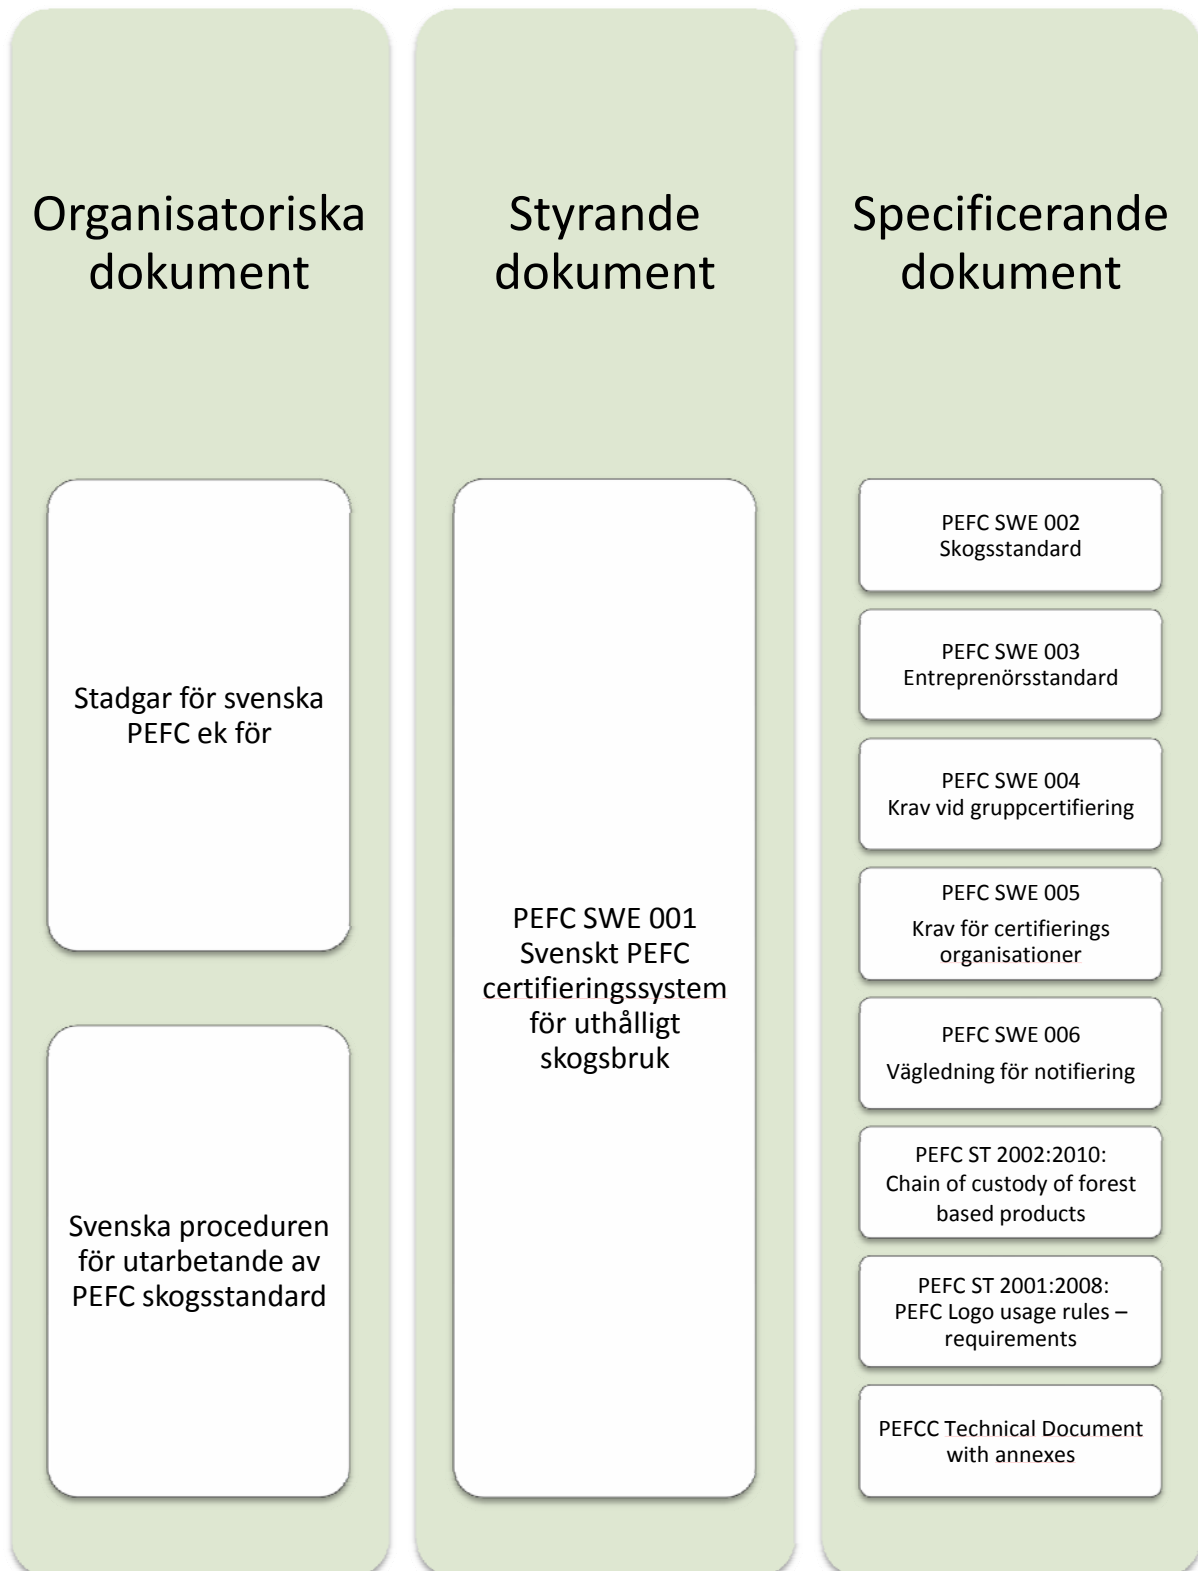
Organisatoriska dokument

Stadgar för svenska PEFC ek för

Svenska proceduren för utarbetande av PEFC skogsstandard

Styrande dokument

PEFC SWE 001 Svenskt PEFC certifieringssystem för uthålligt skogsbruk

Specificerande dokument

PEFC SWE 002 Skogsstandard

PEFC SWE 003 Entreprenörsstandard

PEFC SWE 004 Krav vid gruppcertifiering

PEFC SWE 005 Krav för certifierings organisationer

PEFC SWE 006 Vägledning för notifiering

PEFC ST 2002:2010: Chain of custody of forest based products

PEFC ST 2001:2008: PEFC Logo usage rules – requirements

PEFCC Technical Document with annexes